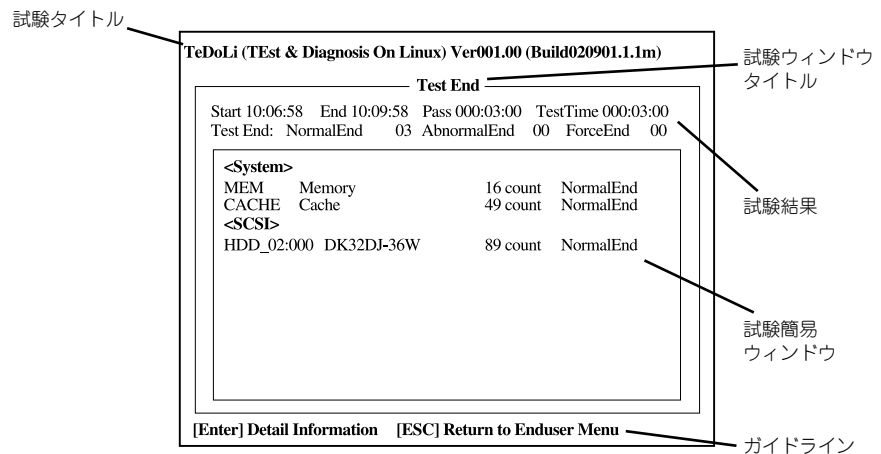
試験タイトル

TeDoLi (TEst & Diagnosis On Linux) Ver001.00 (Build020901.1.1m)

試験ウィンドウタイトル

Test End

Start 10:06:58 End 10:09:58 Pass 000:03:00 TestTime 000:03:00
Test End: NormalEnd 03 AbnormalEnd 00 ForceEnd 00

試験結果

<System>
MEM Memory 16 count NormalEnd
CACHE Cache 49 count NormalEnd
<SCSI>
HDD_02:000 DK32DJ-36W 89 count NormalEnd

試験簡易ウィンドウ

[Enter] Detail Information [ESC] Return to Enduser Menu

ガイドライン